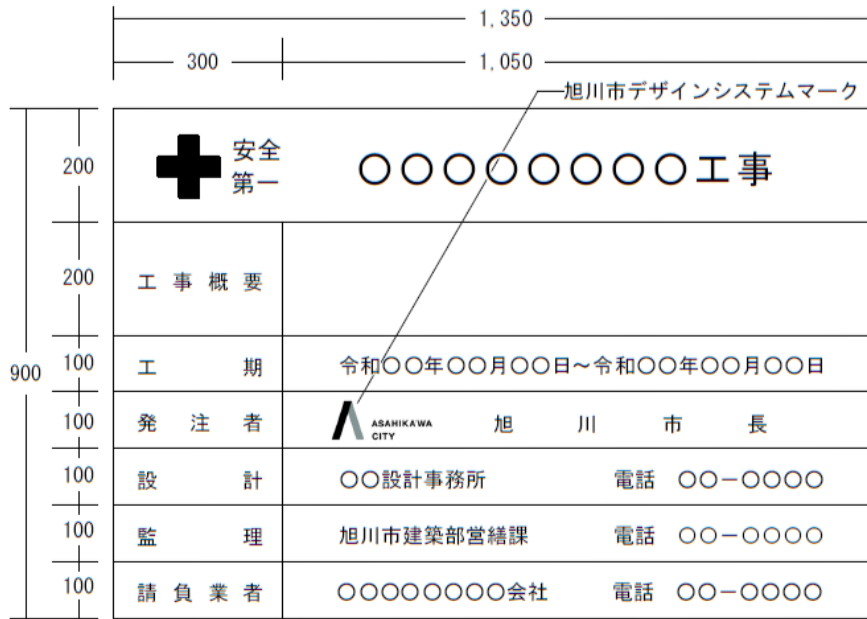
1,350

300

1,050

旭川市デザインシステムマーク

900

| | | |
|---|---|---|
| 200 | 安全第一 | ○○○○○○○○○工事 |
| 200 | 工事概要 | |
| 100 | 工期 | 令和○○年○○月○○日～令和○○年○○月○○日 |
| 100 | 発注者 | ASAHIKAWA CITY 旭川市長 |
| 100 | 設計 | ○○設計事務所 電話 ○○－○○○○ |
| 100 | 監理 | 旭川市建築部営繕課 電話 ○○－○○○○ |
| 100 | 請負業者 | ○○○○○○○○会社 電話 ○○－○○○○ |